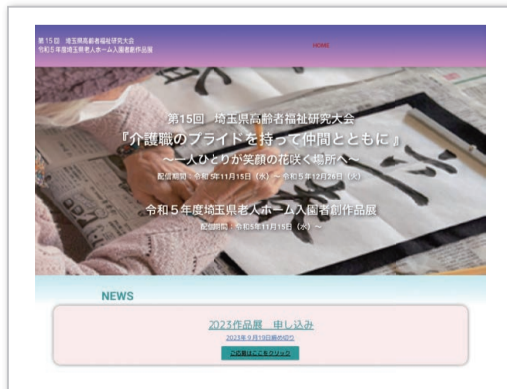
第15回 埼玉県高齢者福祉研究大会
令和５年度埼玉県老人ホーム入園者創作品展

HOME

第15回 埼玉県高齢者福祉研究大会
『介護職のプライドを持って仲間とともに』
～一人ひとりが笑顔の花咲く場所へ～
配信期間：令和5年11月15日（水）～令和5年12月28日（木）

令和５年度埼玉県老人ホーム入園者創作品展
配信期間：令和5年11月15日（水）～

NEWS

2023作品展 申し込み
2023年９月１９日締め切り
ご応募はここをクリック